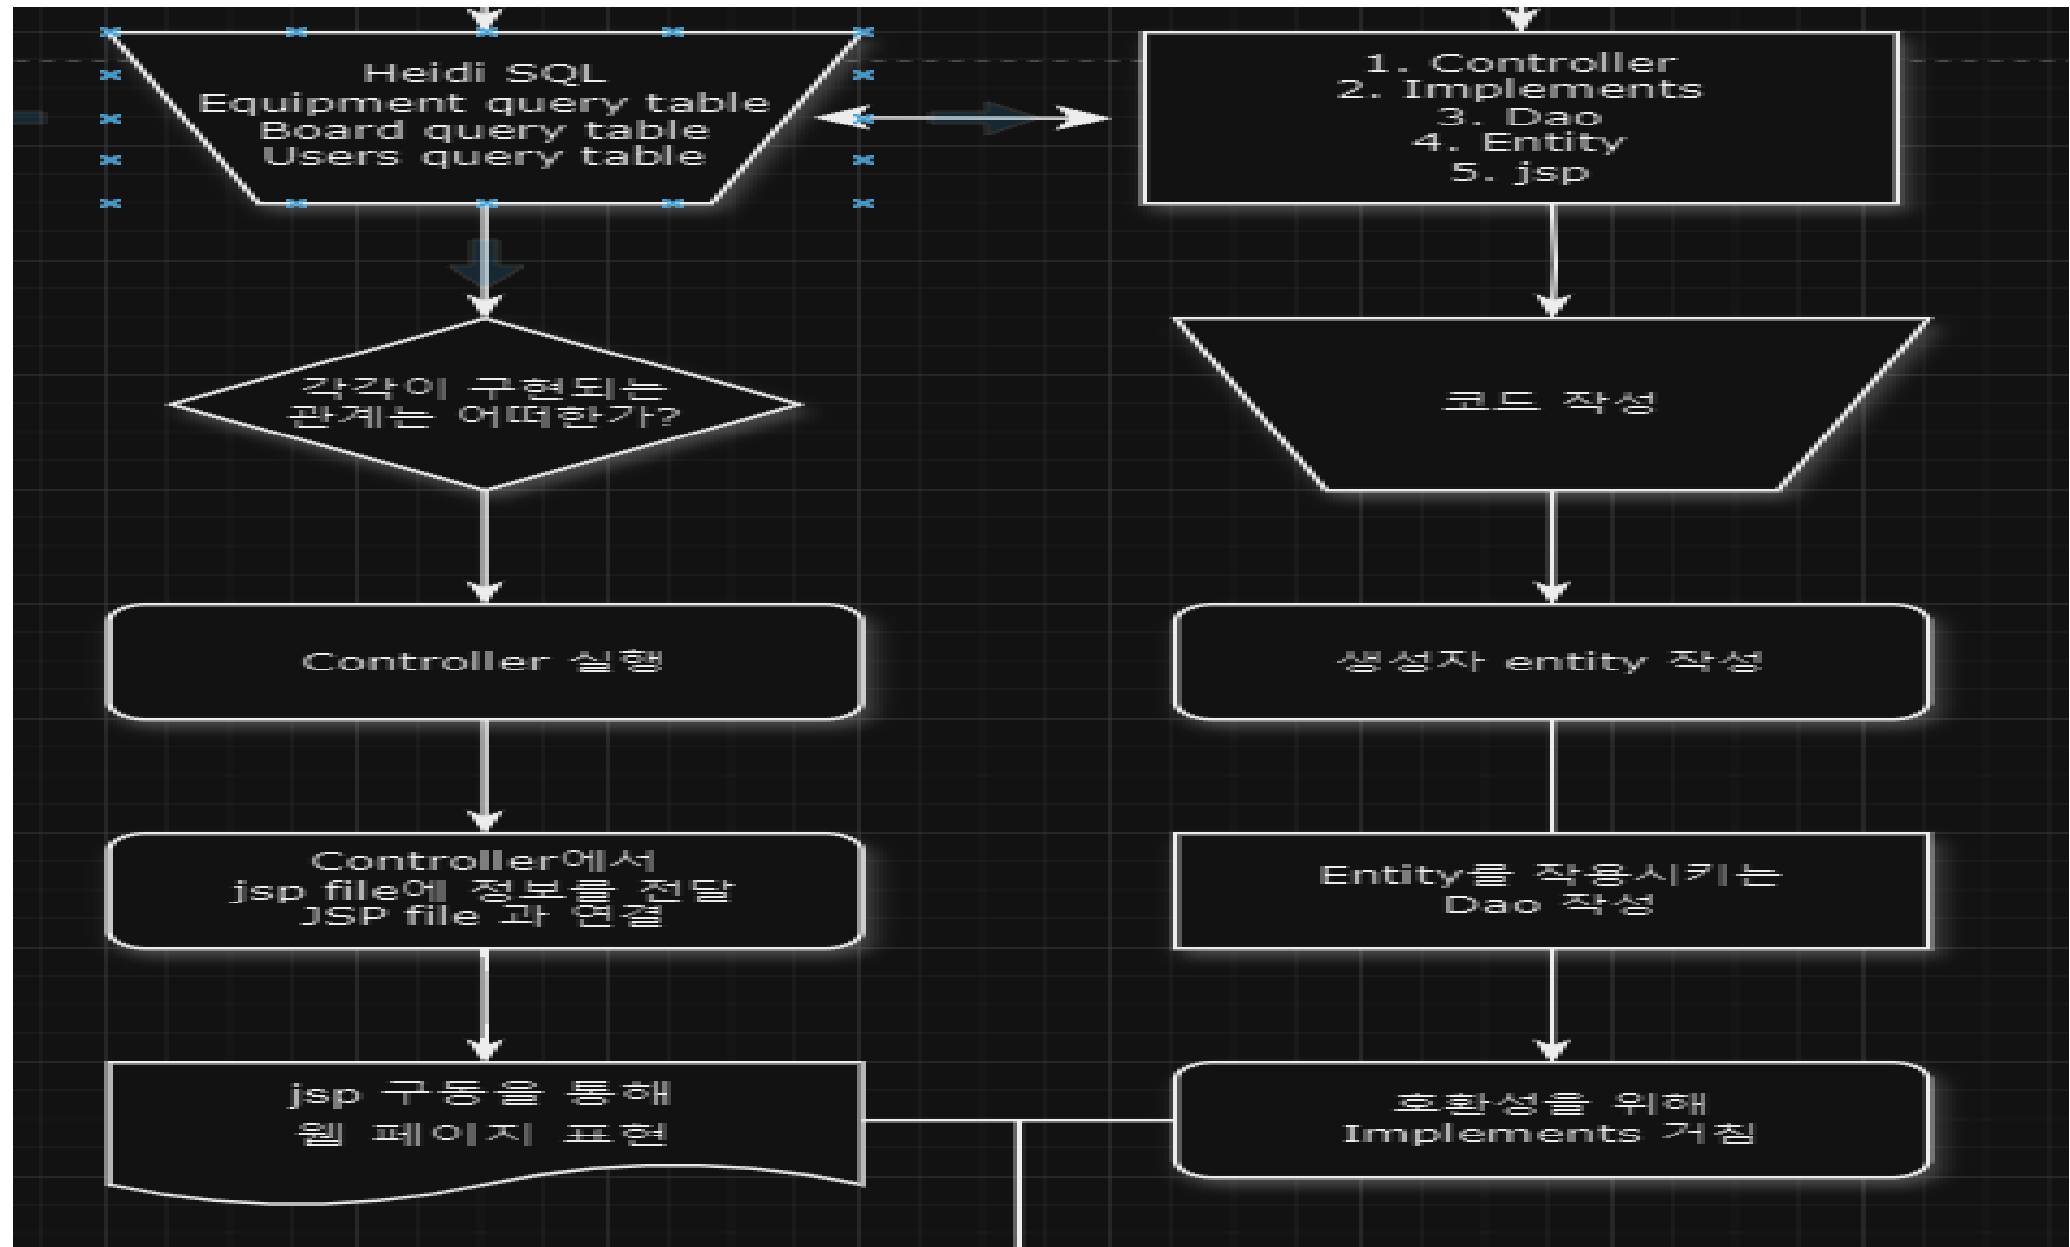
Heidi SQL
Equipment query table
Board query table
Users query table

1. Controller
2. Implements
3. Dao
4. Entity
5. jsp

각각이 구현되는 관계는 어떠한가?

코드 작성

Controller 실행

생성자 entity 작성

Controller에서 jsp file에 정보를 전달 JSP file 과 연결

Entity를 작용시키는 Dao 작성

jsp 구동을 통해 웹 페이지 표현

호환성을 위해 Implements 거침